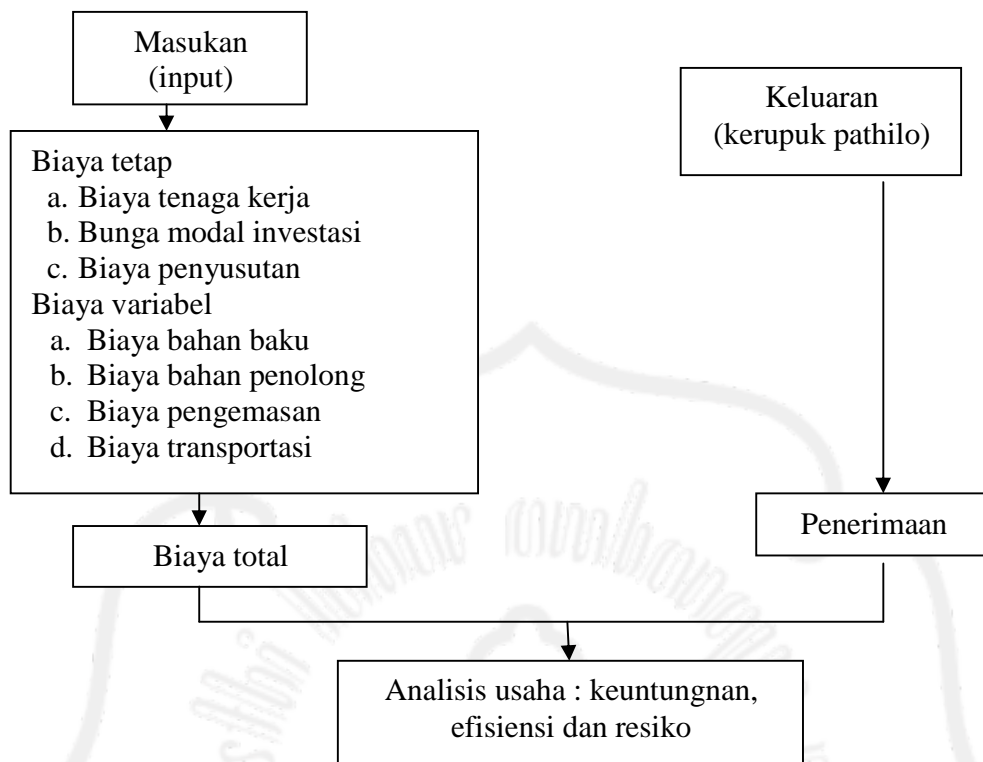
Masukan
(input)

Biaya tetap
a. Biaya tenaga kerja
b. Bunga modal investasi
c. Biaya penyusutan
Biaya variabel
a. Biaya bahan baku
b. Biaya bahan penolong
c. Biaya pengemasan
d. Biaya transportasi

Biaya total

Keluaran
(kerupuk pathilo)

Penerimaan

Analisis usaha : keuntungnan, efisiensi dan resiko